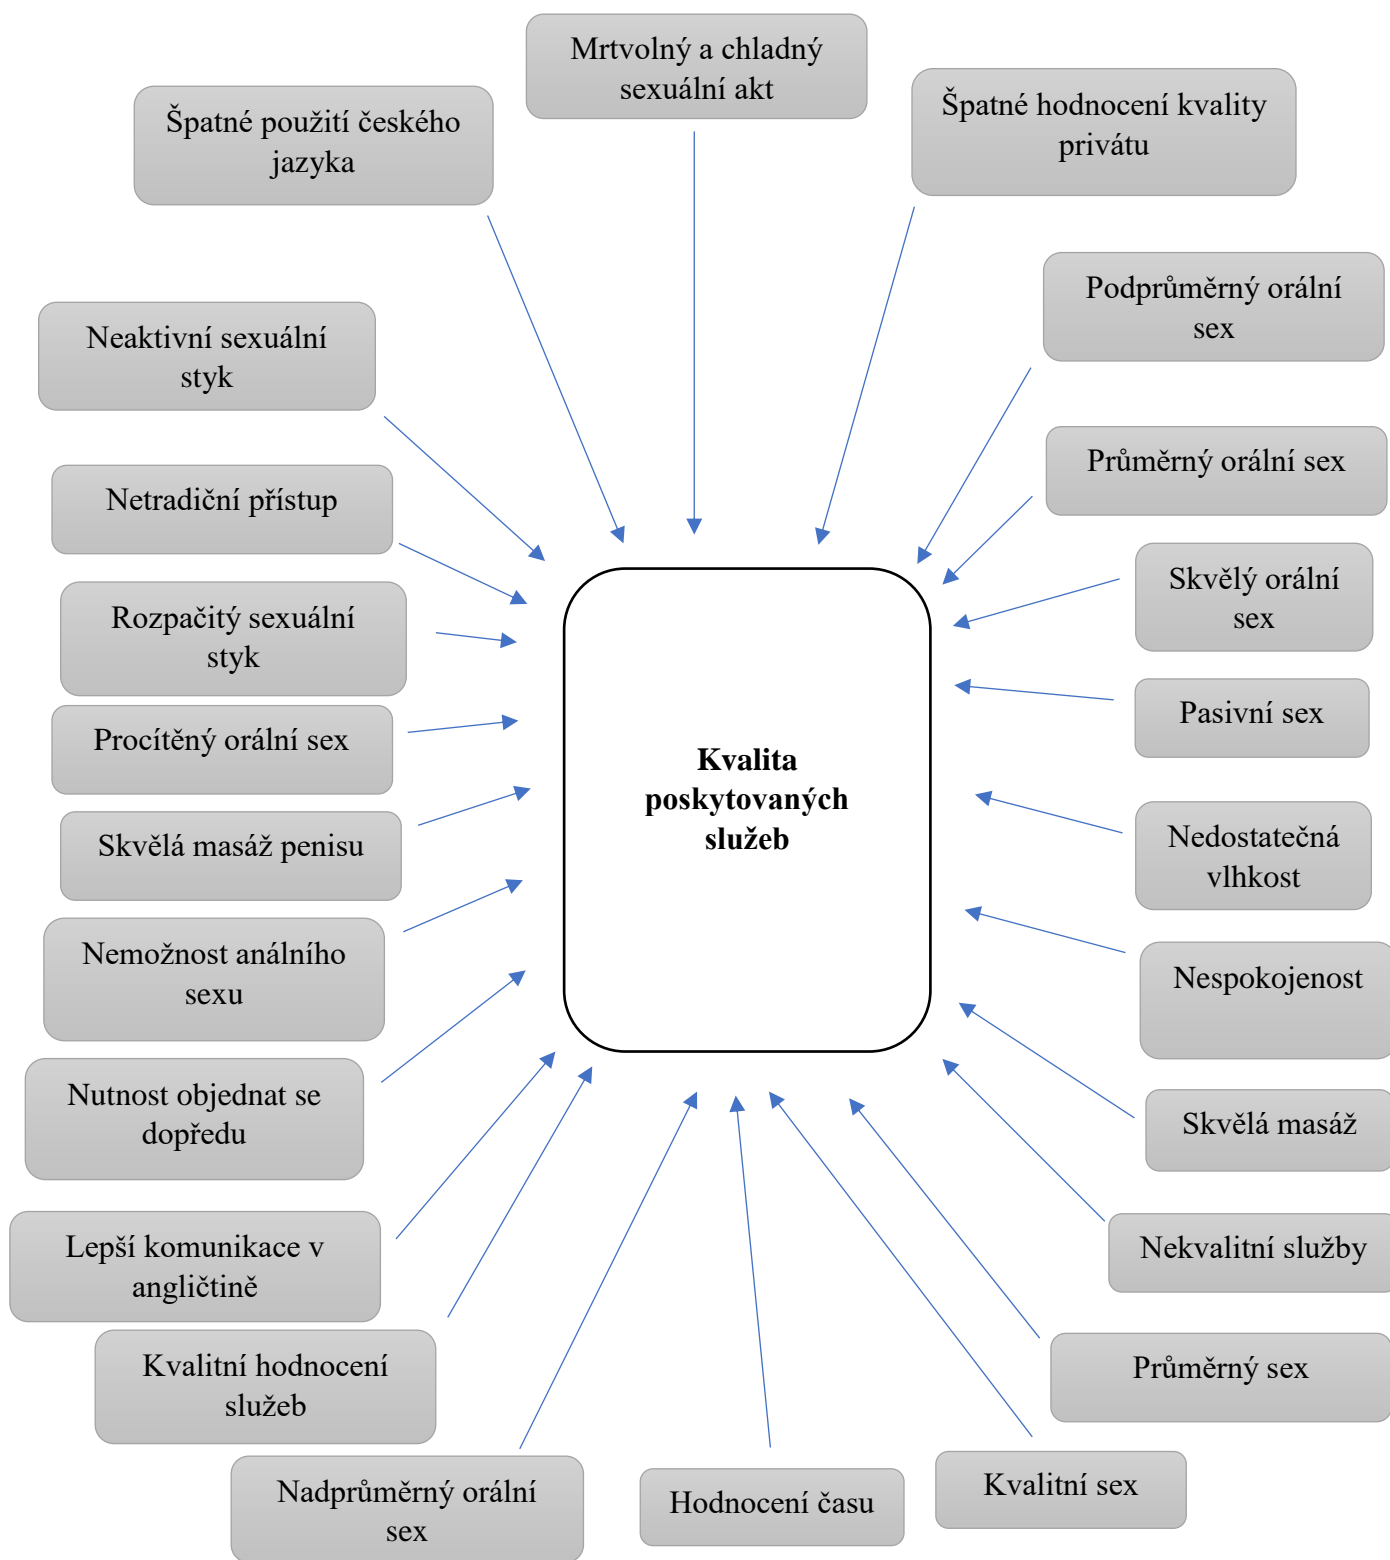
Mrtvolný a chladný sexuální akt

Špatné použití českého jazyka

Špatné hodnocení kvality privátu

Podprůměrný orální sex

Neaktivní sexuální styk

Průměrný orální sex

Netradiční přístup

Skvělý orální sex

Rozpačitý sexuální styk

Pasivní sex

Procítěný orální sex

Kvalita poskytovaných služeb

Skvělá masáž penisu

Nedostatečná vlhkost

Nemožnost análního sexu

Nespokojenost

Nutnost objednat se dopředu

Skvělá masáž

Lepší komunikace v angličtině

Nekvalitní služby

Kvalitní hodnocení služeb

Průměrný sex

Nadprůměrný orální sex

Hodnocení času

Kvalitní sex